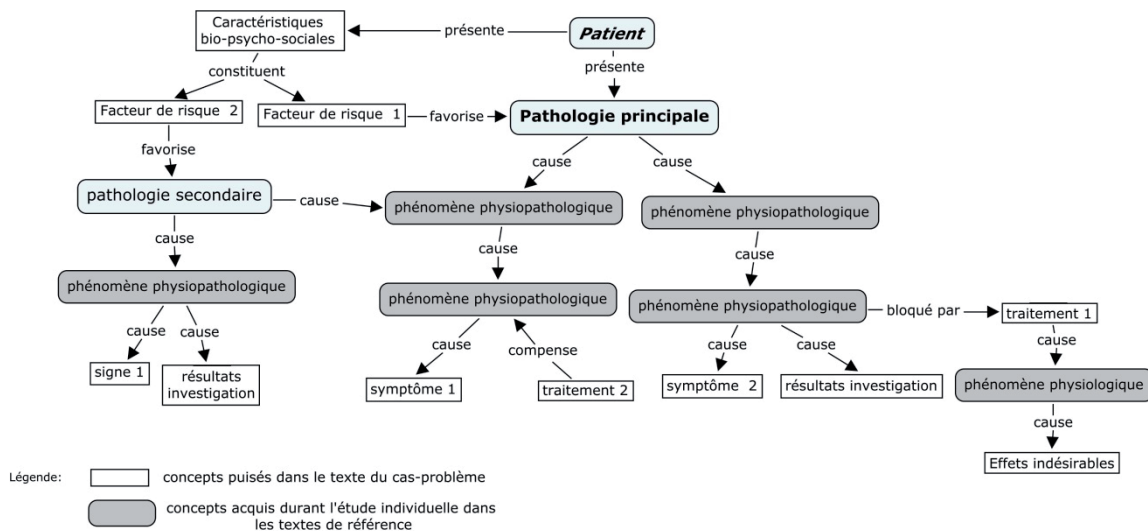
Caractéristiques bio-psycho-sociales

présente

Patient

présente

constituent

Facteur de risque 2

Facteur de risque 1

favorise

Pathologie principale

favorise

cause

cause

pathologie secondaire

cause

phénomène physiopathologique

phénomène physiopathologique

cause

cause

cause

phénomène physiopathologique

phénomène physiopathologique

phénomène physiopathologique

bloqué par

traitement 1

cause

cause

cause

compense

cause

cause

cause

signe 1

résultats investigation

symptôme 1

traitement 2

symptôme 2

résultats investigation

phénomène physiologique

cause

Effets indésirables

Légende:

concepts puisés dans le texte du cas-problème

concepts acquis durant l'étude individuelle dans les textes de référence